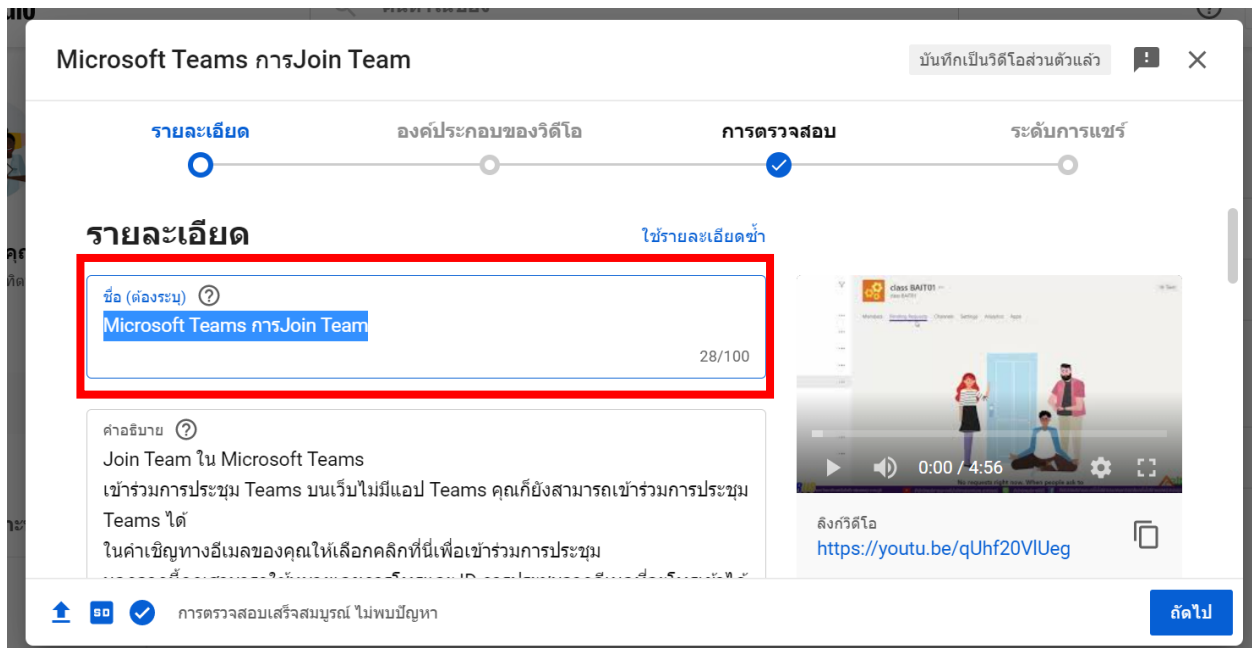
Microsoft Teams การJoin Team

บันทึกเป็นวิดีโอส่วนตัวแล้ว

รายละเอียด องค์ประกอบของวิดีโอ การตรวจสอบ ระดับการแชร์

รายละเอียด

ใช้รายละเอียดซ้ำ

ชื่อ (ต้องระบุ) ?

Microsoft Teams การJoin Team

28/100

คำอธิบาย ?

Join Team ใน Microsoft Teams
เข้าร่วมการประชุม Teams บนเว็บไม่มีแอป Teams คุณก็ยังสามารถเข้าร่วมการประชุม Teams ได้
ในคำเชิญทางอีเมลของคุณให้เลือกคลิกที่นี่เพื่อเข้าร่วมการประชุม
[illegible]

class BAIT01

0:00 / 4:56

No requests right now. When people ask to

ลิงก์วิดีโอ
https://youtu.be/qUhf20VlUeg

SD

การตรวจสอบเสร็จสมบูรณ์ ไม่พบปัญหา

ถัดไป